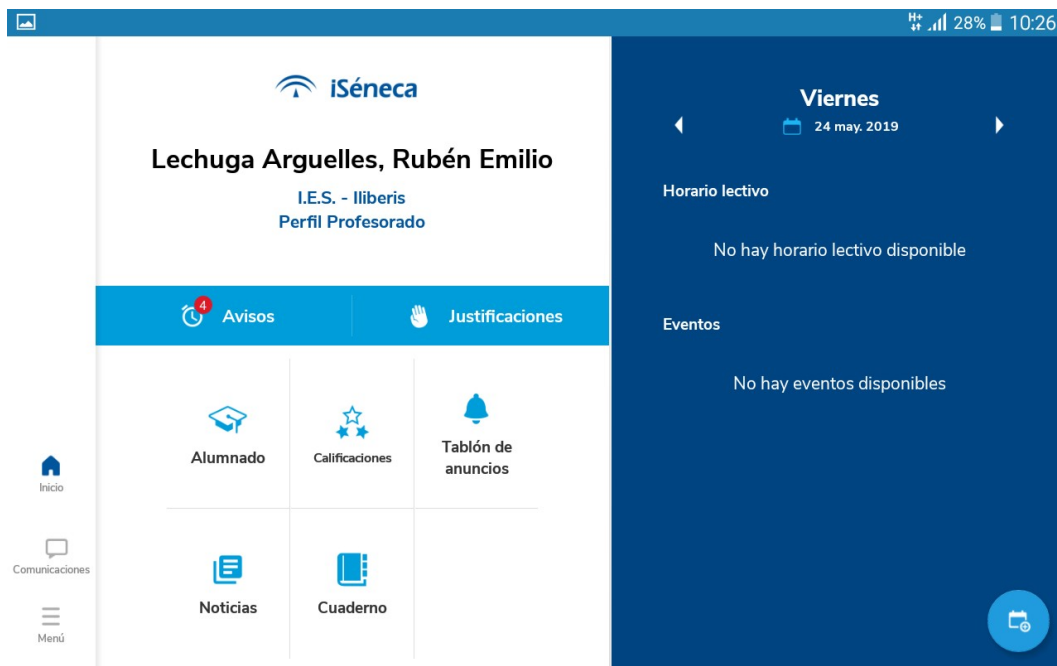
H+ 28% 10:26

iSéneca

Lechuga Arguelles, Rubén Emilio

I.E.S. - Iliberis
Perfil Profesorado

4 Avisos

Justificaciones

Alumnado

Calificaciones

Tablón de anuncios

Noticias

Cuaderno

Inicio

Comunicaciones

Menú

Viernes
24 may. 2019

Horario lectivo

No hay horario lectivo disponible

Eventos

No hay eventos disponibles